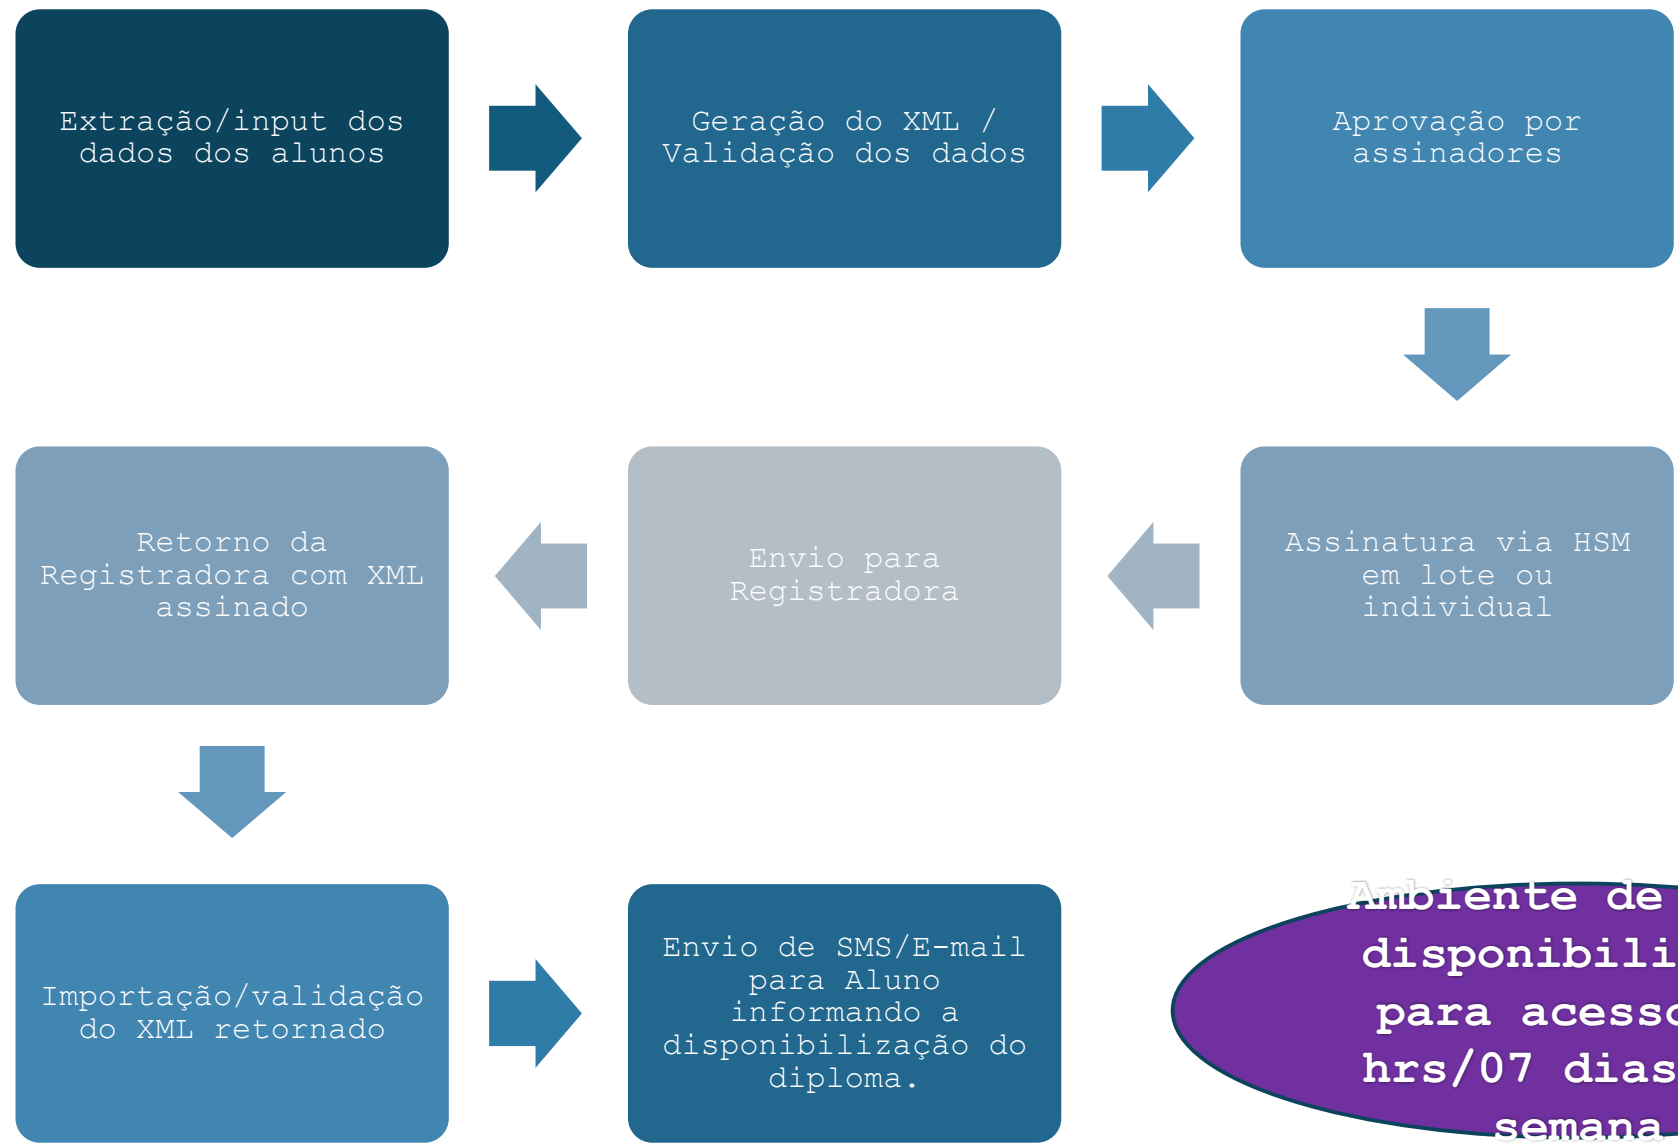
Extração/input dos dados dos alunos

Geração do XML / Validação dos dados

Aprovação por assinadores

Assinatura via HSM em lote ou individual

Envio para Registradora

Retorno da Registradora com XML assinado

Importação/validação do XML retornado

Envio de SMS/E-mail para Aluno informando a disponibilização do diploma.

Ambiente de disponibili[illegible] para acess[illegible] hrs/07 dias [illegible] semana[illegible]